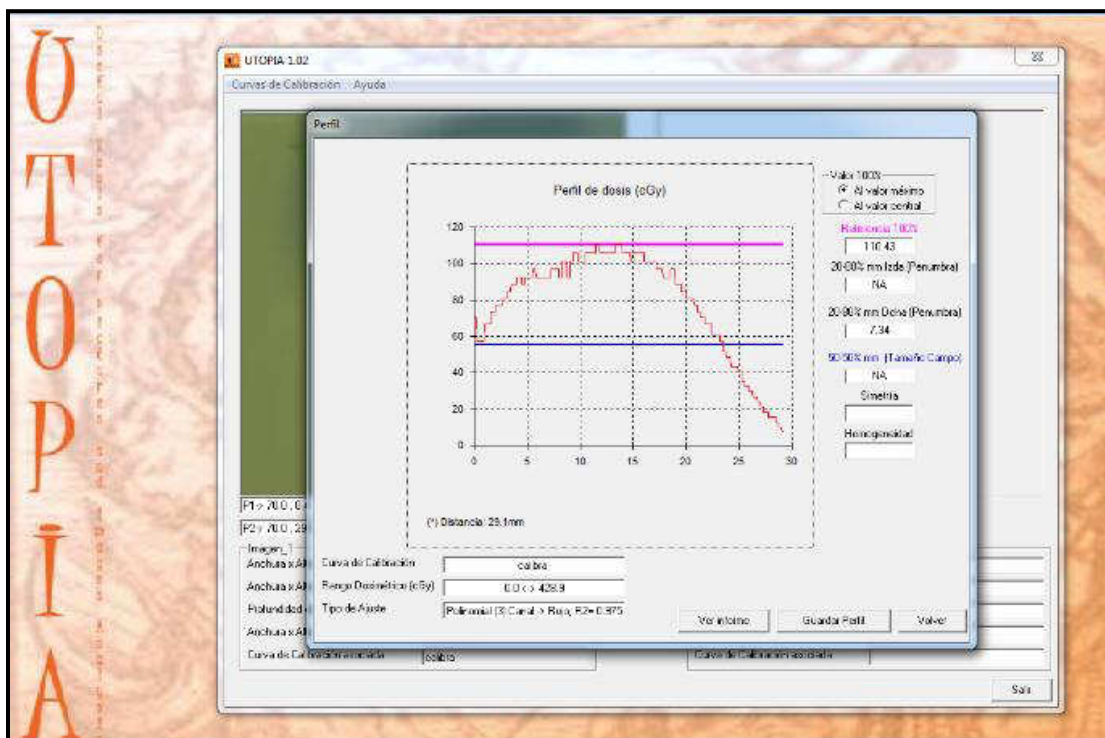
UTOPIA

UTOPIA 1.02

Curvas de Calibración Ayuda

Perfil

Perfil de dosis (cGy)

120
100
80
60
40
20
0

0 5 10 15 20 25 30

(*) Distancia: 29.1mm

Valor 100%
Al valor máximo
Al valor central

Referencia 100%
110.43

20-80% mm Izda (Penumbra)
NA

20-80% mm Dcha (Penumbra)
7.34

50-50% mm (Tamaño Campo)
NA

Simetría

Homogeneidad

P1> 70.0 , 0
P2> 70.0 , 29

Imagen_1
Anchura x Al
Anchura x Al
Profundidad
Anchura x Al
Curva de Calibración asociada: calibra

Curva de Calibración: calibra
Rango Dosimétrico (cGy): 0.0 <> 428.9
Tipo de Ajuste: Polinomial (3) Canal > Rojo, R2= 0.975

Ver informe
Guardar Perfil
Volver

Curva de Calibración asociada

Salir